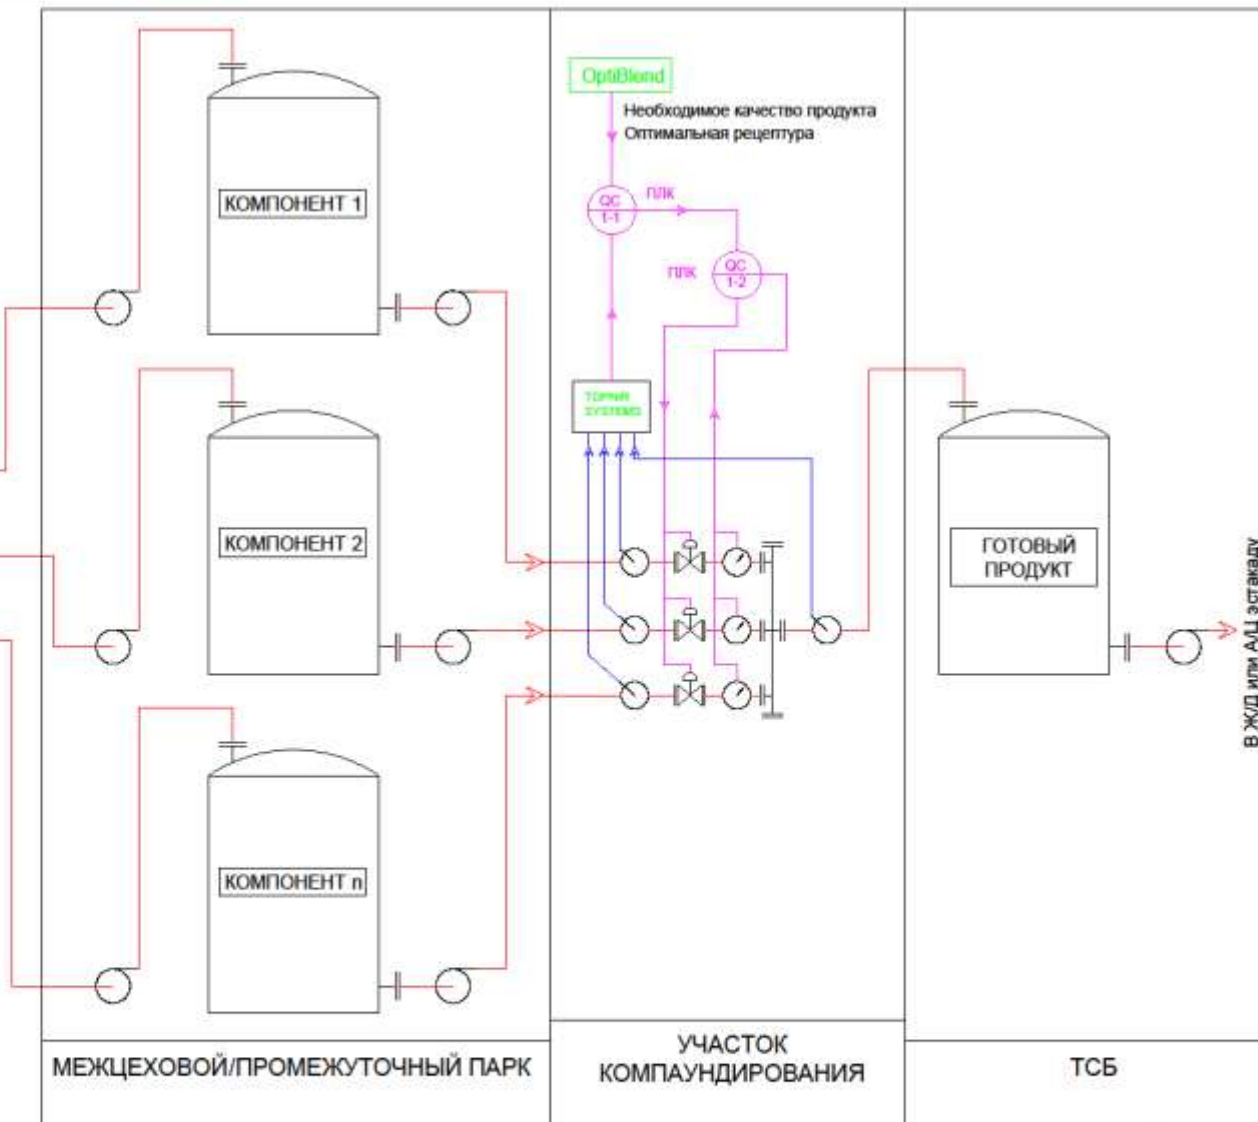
OptiBlend
Необходимое качество продукта
Оптимальная рецептура

QC 1-1
ПЛК
ПЛК
QC 1-2

КОМПОНЕНТ 1
КОМПОНЕНТ 2
КОМПОНЕНТ n

TOPNIR SYSTEMS

ГОТОВЫЙ ПРОДУКТ

В ЖД или А/Ц эстакаду

МЕЖЦЕХОВОЙ/ПРОМЕЖУТОЧНЫЙ ПАРК
УЧАСТОК КОМПАУНДИРОВАНИЯ
ТСБ